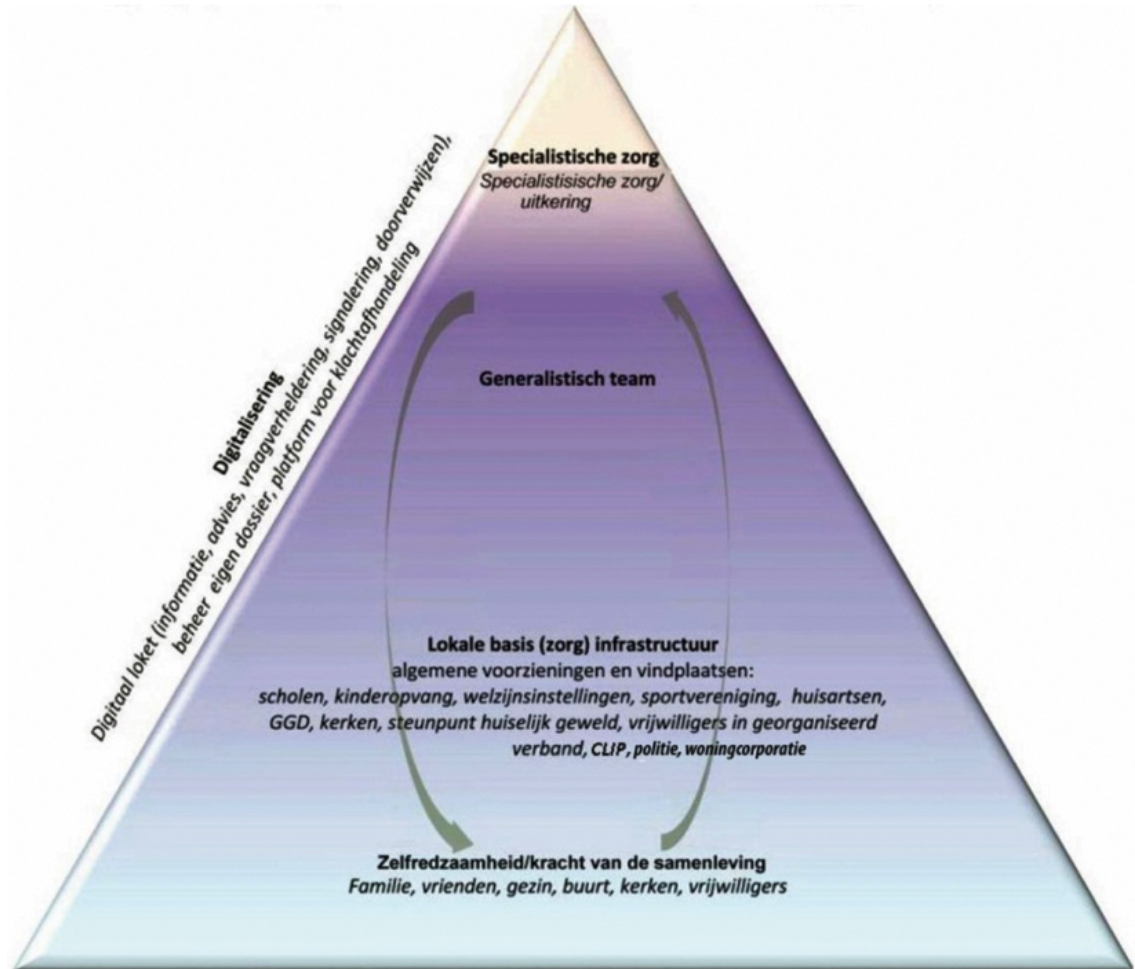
Digitalisering
Digitaal loket (informatie, advies, vraagverheldering, signalering, doorverwijzen), beheer eigen dossier, platform voor klachtafhandeling

Specialistische zorg
Specialistisische zorg/ uitkering

Generalistisch team

Lokale basis (zorg) infrastructuur
algemene voorzieningen en vindplaatsen:
scholen, kinderopvang, welzijnsinstellingen, sportvereniging, huisartsen, GGD, kerken, steunpunt huiselijk geweld, vrijwilligers in georganiseerd verband, CLIP, politie, woningcorporatie

Zelfredzaamheid/kracht van de samenleving
Familie, vrienden, gezin, buurt, kerken, vrijwilligers